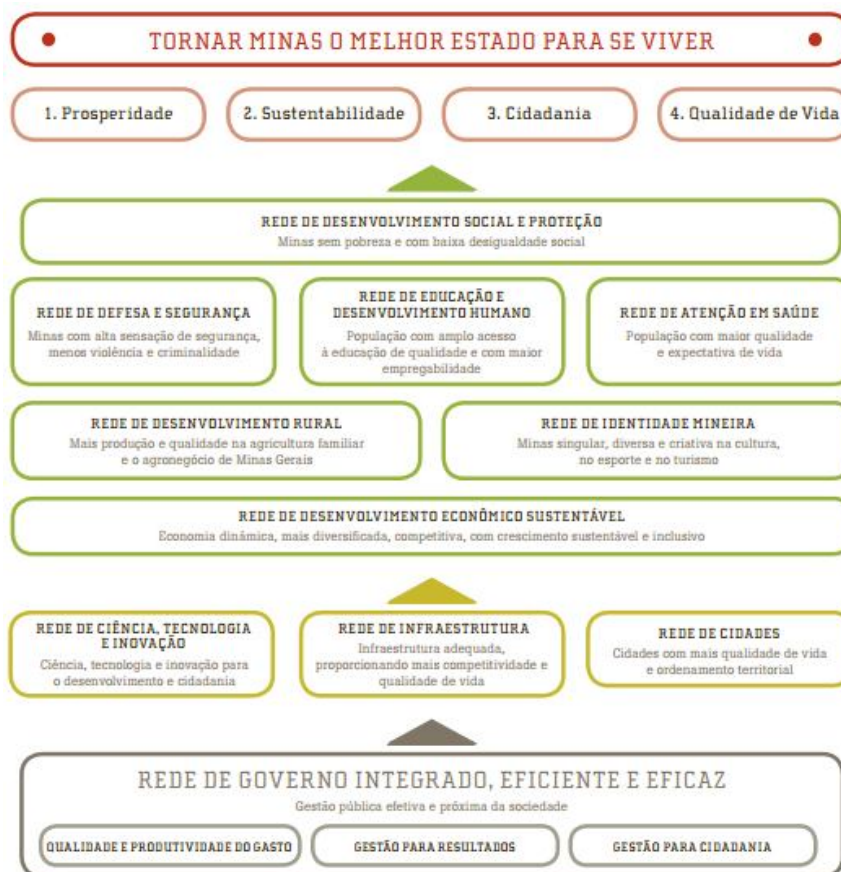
TORNAR MINAS O MELHOR ESTADO PARA SE VIVER

1. Prosperidade

2. Sustentabilidade

3. Cidadania

4. Qualidade de Vida

REDE DE DESENVOLVIMENTO SOCIAL E PROTEÇÃO
Minas sem pobreza e com baixa desigualdade social

REDE DE DEFESA E SEGURANÇA
Minas com alta sensação de segurança, menos violência e criminalidade

REDE DE EDUCAÇÃO E DESENVOLVIMENTO HUMANO
População com amplo acesso à educação de qualidade e com maior empregabilidade

REDE DE ATENÇÃO EM SAÚDE
População com maior qualidade e expectativa de vida

REDE DE DESENVOLVIMENTO RURAL
Mais produção e qualidade na agricultura familiar e o agronegócio de Minas Gerais

REDE DE IDENTIDADE MINEIRA
Minas singular, diversa e criativa na cultura, no esporte e no turismo

REDE DE DESENVOLVIMENTO ECONÔMICO SUSTENTÁVEL
Economia dinâmica, mais diversificada, competitiva, com crescimento sustentável e inclusivo

REDE DE CIÊNCIA, TECNOLOGIA E INOVAÇÃO
Ciência, tecnologia e inovação para o desenvolvimento e cidadania

REDE DE INFRAESTRUTURA
Infraestrutura adequada, proporcionando mais competitividade e qualidade de vida

REDE DE CIDADES
Cidades com mais qualidade de vida e ordenamento territorial

REDE DE GOVERNO INTEGRADO, EFICIENTE E EFICAZ
Gestão pública efetiva e próxima da sociedade

QUALIDADE E PRODUTIVIDADE DO GASTO

GESTÃO PARA RESULTADOS

GESTÃO PARA CIDADANIA